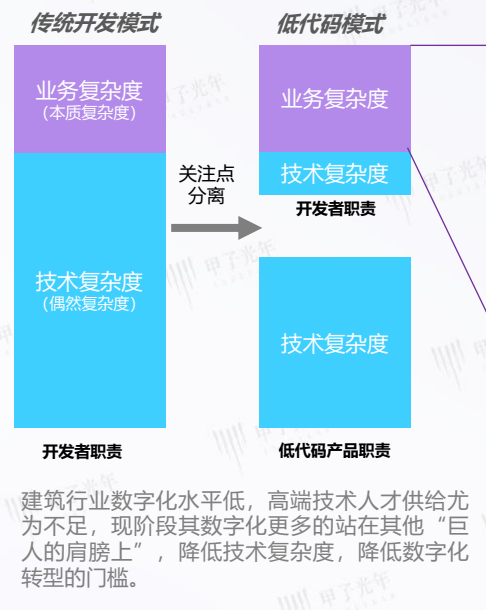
传统开发模式

业务复杂度
（本质复杂度）

技术复杂度
（偶然复杂度）

开发者职责

关注点分离

低代码模式

业务复杂度

技术复杂度

开发者职责

技术复杂度

低代码产品职责

建筑行业数字化水平低，高端技术人才供给尤为不足，现阶段其数字化更多的站在其他“巨人的肩膀上”，降低技术复杂度，降低数字化转型的门槛。